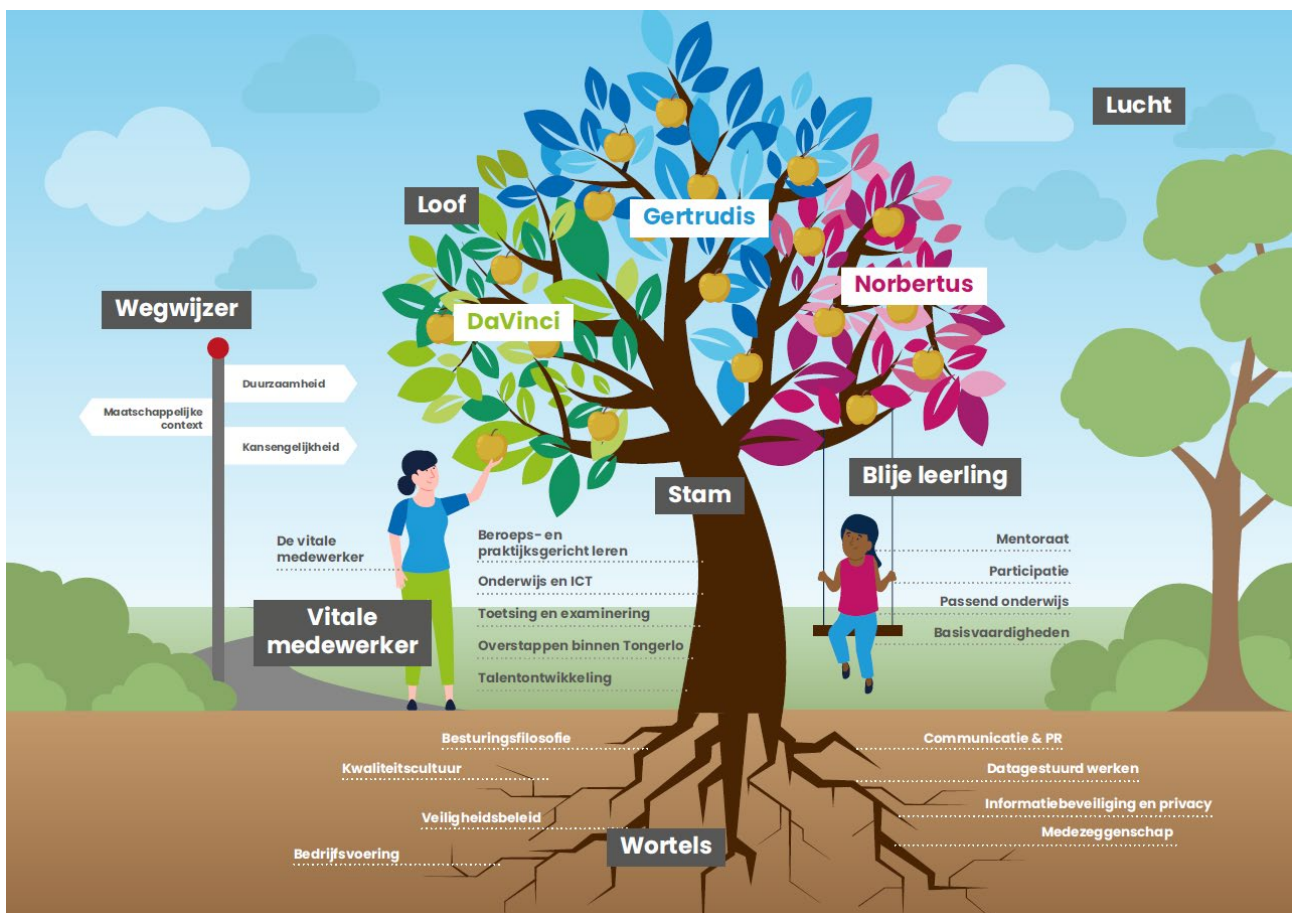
Lucht

Loof

Gertrudis

Norbertus

DaVinci

Wegwijzer

Duurzaamheid

Maatschappelijke context

Kansengelijkheid

Blije leerling

Stam

De vitale medewerker

Beroeps- en praktijksgericht leren

Onderwijs en ICT

Toetsing en examinering

Overstappen binnen Tongerlo

Talentontwikkeling

Vitale medewerker

Mentoraat

Participatie

Passend onderwijs

Basisvaardigheden

Besturingsfilosofie

Kwaliteitscultuur

Veiligheidsbeleid

Bedrijfsvoering

Wortels

Communicatie & PR

Datagestuurd werken

Informatiebeveiliging en privacy

Medezeggenschap